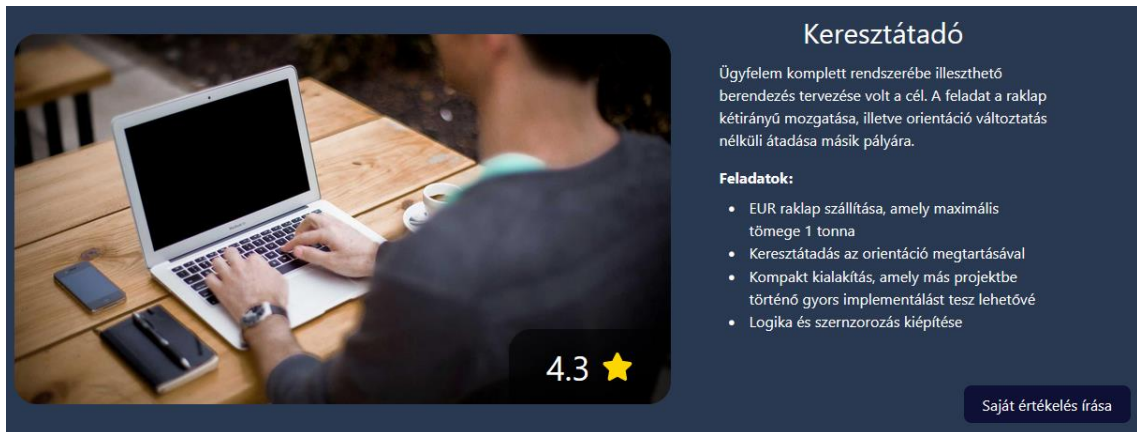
4.3 ⭐

Keresztátadó

Ügyfelem komplett rendszerébe illeszthető berendezés tervezése volt a cél. A feladat a raklap kétirányú mozgatása, illetve orientáció változtatás nélküli átadása másik pályára.

**Feladatok:**

- EUR raklap szállítása, amely maximális tömege 1 tonna
- Keresztátadás az orientáció megtartásával
- Kompakt kialakítás, amely más projektbe történő gyors implementálást tesz lehetővé
- Logika és szernzorozás kiépítése

Saját értékelés írása